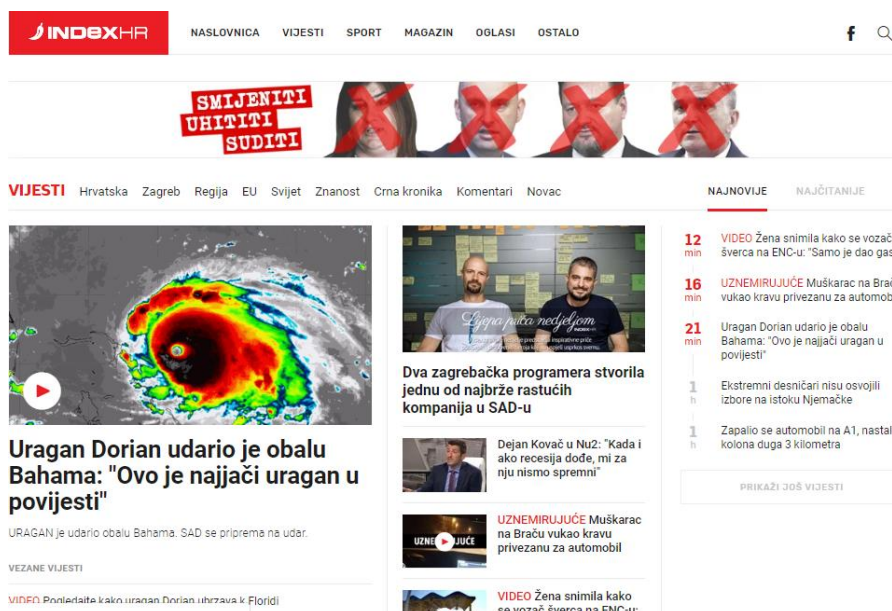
INDEXHR

NASLOVNICA VIJESTI SPORT MAGAZIN OGLASI OSTALO

SMIJENITI UHITITI SUDITI

VIJESTI Hrvatska Zagreb Regija EU Svijet Znanost Crna kronika Komentari Novac

NAJNOVIJE NAJČITANIJE

Uragan Dorian udario je obalu Bahama: "Ovo je najjači uragan u povijesti"

URAGAN je udario obalu Bahama. SAD se priprema na udar.

VEZANE VIJESTI

VIDEO Pogledajte kako uragan Dorian ubrzava k Floridi

Lijepa priča nedjeljom

Dva zagrebačka programera stvorila jednu od najbrže rastućih kompanija u SAD-u

Dejan Kovač u Nu2: "Kada i ako recesija dođe, mi za nju nismo spremni"

UZNEMIRUJUĆE Muškarac na Braču vukao kravu privezanu za automobil

VIDEO Ženа snimila kako se vozač švercа na ENC-u:

12 min VIDEO Žena snimila kako se vozač šverca na ENC-u: "Samo je dao gas

16 min UZNEMIRUJUĆE Muškarac na Brač vukao kravu privezanu za automob

21 min Uragan Dorian udario je obalu Bahama: "Ovo je najjači uragan u povijesti"

1 h Ekstremni desničari nisu osvojili izbore na istoku Njemačke

1 h Zapalio se automobil na A1, nastal kolona duga 3 kilometra

PRIKAŽI JOŠ VIJESTI